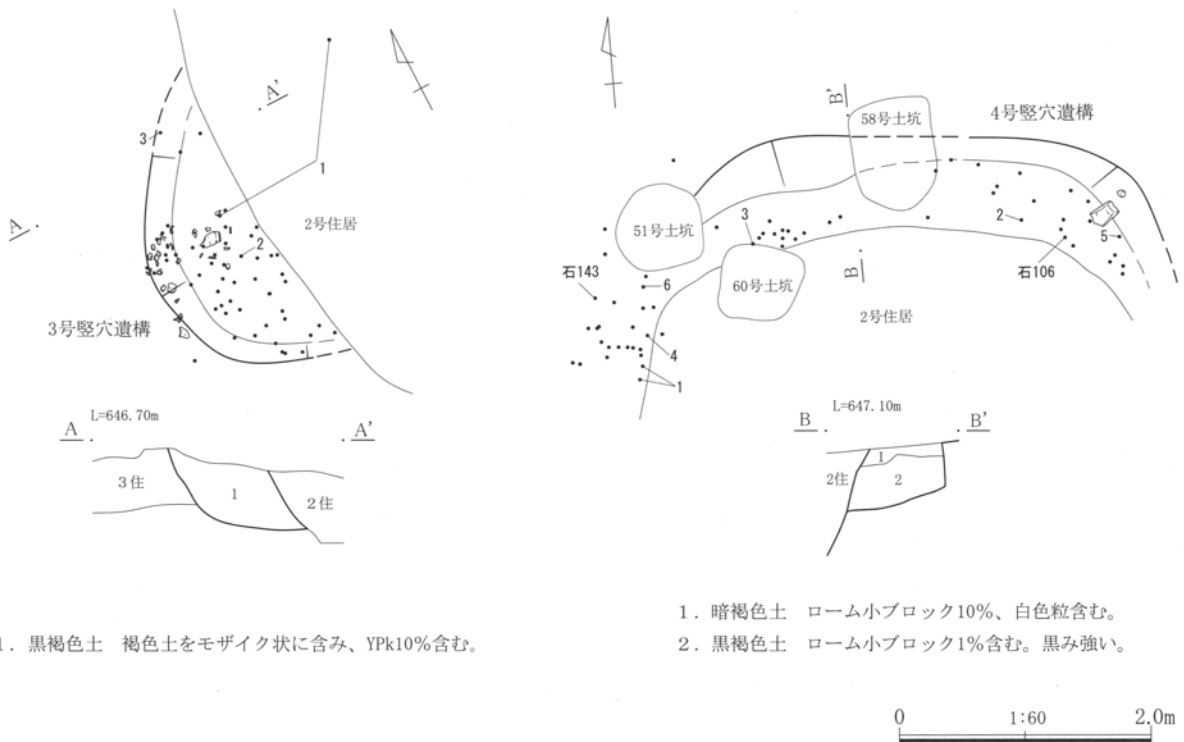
A'

3

A

1

2号住居

2

3号竪穴遺構

L=646.70m

A

A'

3住

1

2住

1. 黒褐色土　褐色土をモザイク状に含み、YPk10%含む。

B'

58号土坑

4号竪穴遺構

2

51号土坑

3

5

石143

6

B

石106

60号土坑

2号住居

4

1

L=647.10m

B

B'

1

2住

2

1. 暗褐色土　ローム小ブロック10%、白色粒含む。
2. 黒褐色土　ローム小ブロック1%含む。黒み強い。

0　1:60　2.0m